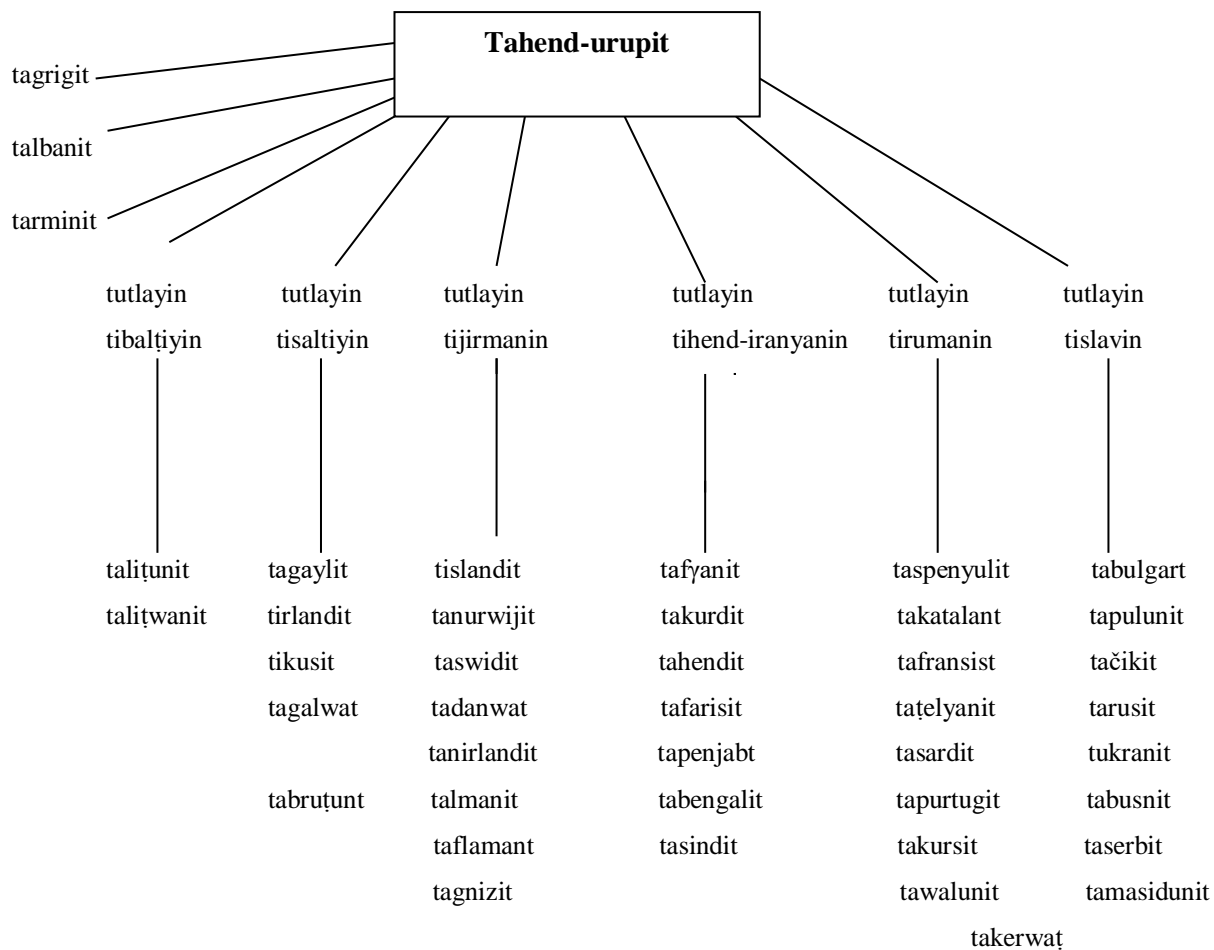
Tahend-urupit

tagrigit

talbanit

tarminit

tutlayin tibalṭiyin

tutlayin tisaltiyin

tutlayin tijirmanin

tutlayin tihend-iranyanin

tutlayin tirumanin

tutlayin tislavin

taliṭunit
taliṭwanit

tagaylit
tirlandit
tikusit
tagalwat
tabruṭunt

tislandit
tanurwijit
taswidit
tadanwat
tanirlandit
talmanit
taflamant
tagnizit

tafγanit
takurdit
tahendit
tafarisit
tapenjabt
tabengalit
tasindit

taspenyulit
takatalant
tafransist
taṭelyanit
tasardit
tapurtugit
takursit
tawalunit
takerwaṭ

tabulgart
tapulunit
tačikit
tarusit
tukranit
tabusnit
taserbit
tamasidunit